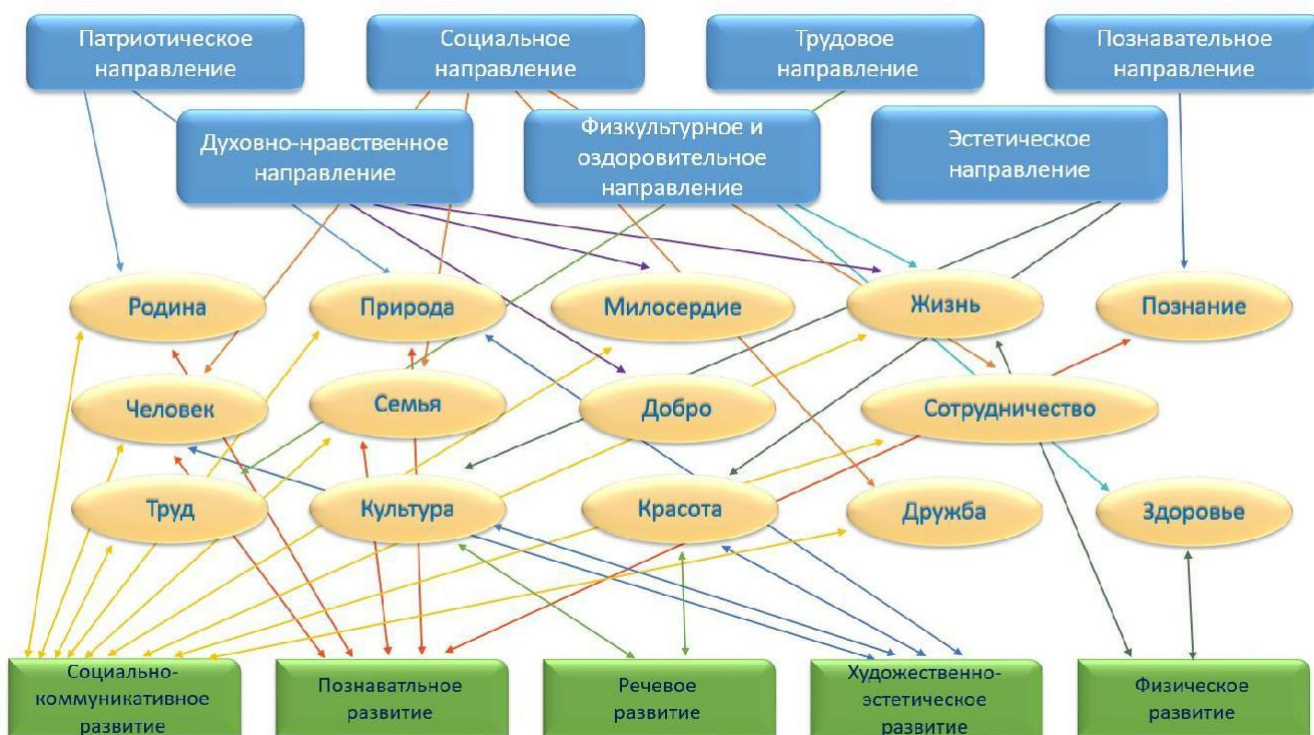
Патриотическое направление

Социальное направление

Трудовое направление

Познавательное направление

Духовно-нравственное направление

Физкультурное и оздоровительное направление

Эстетическое направление

Родина

Природа

Милосердие

Жизнь

Познание

Человек

Семья

Добро

Сотрудничество

Труд

Культура

Красота

Дружба

Здоровье

Социально-коммуникативное развитие

Познаватльное развитие

Речевое развитие

Художественно-эстетическое развитие

Физическое развитие